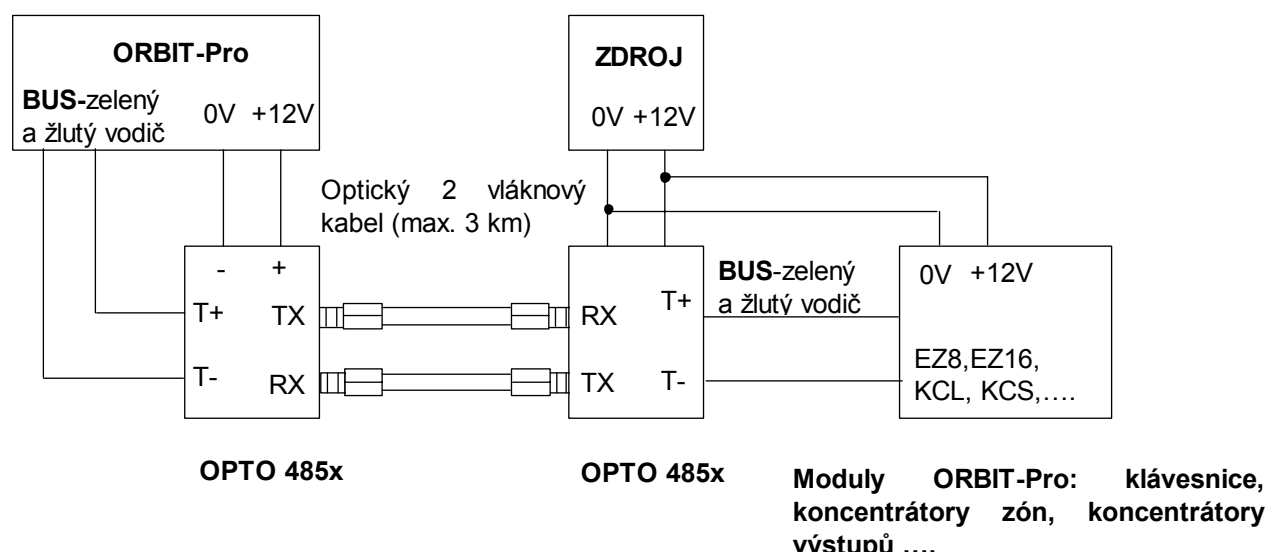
ORBIT-Pro

BUS-zelený a žlutý vodič

0V +12V

ZDROJ

0V +12V

Optický 2 vláknový kabel (max. 3 km)

- +

T+ TX

T- RX

RX T+

TX T-

BUS-zelený a žlutý vodič

0V +12V

EZ8,EZ16, KCL, KCS,….

OPTO 485x

OPTO 485x

Moduly ORBIT-Pro: klávesnice, koncentrátory zón, koncentrátory výstupů ….